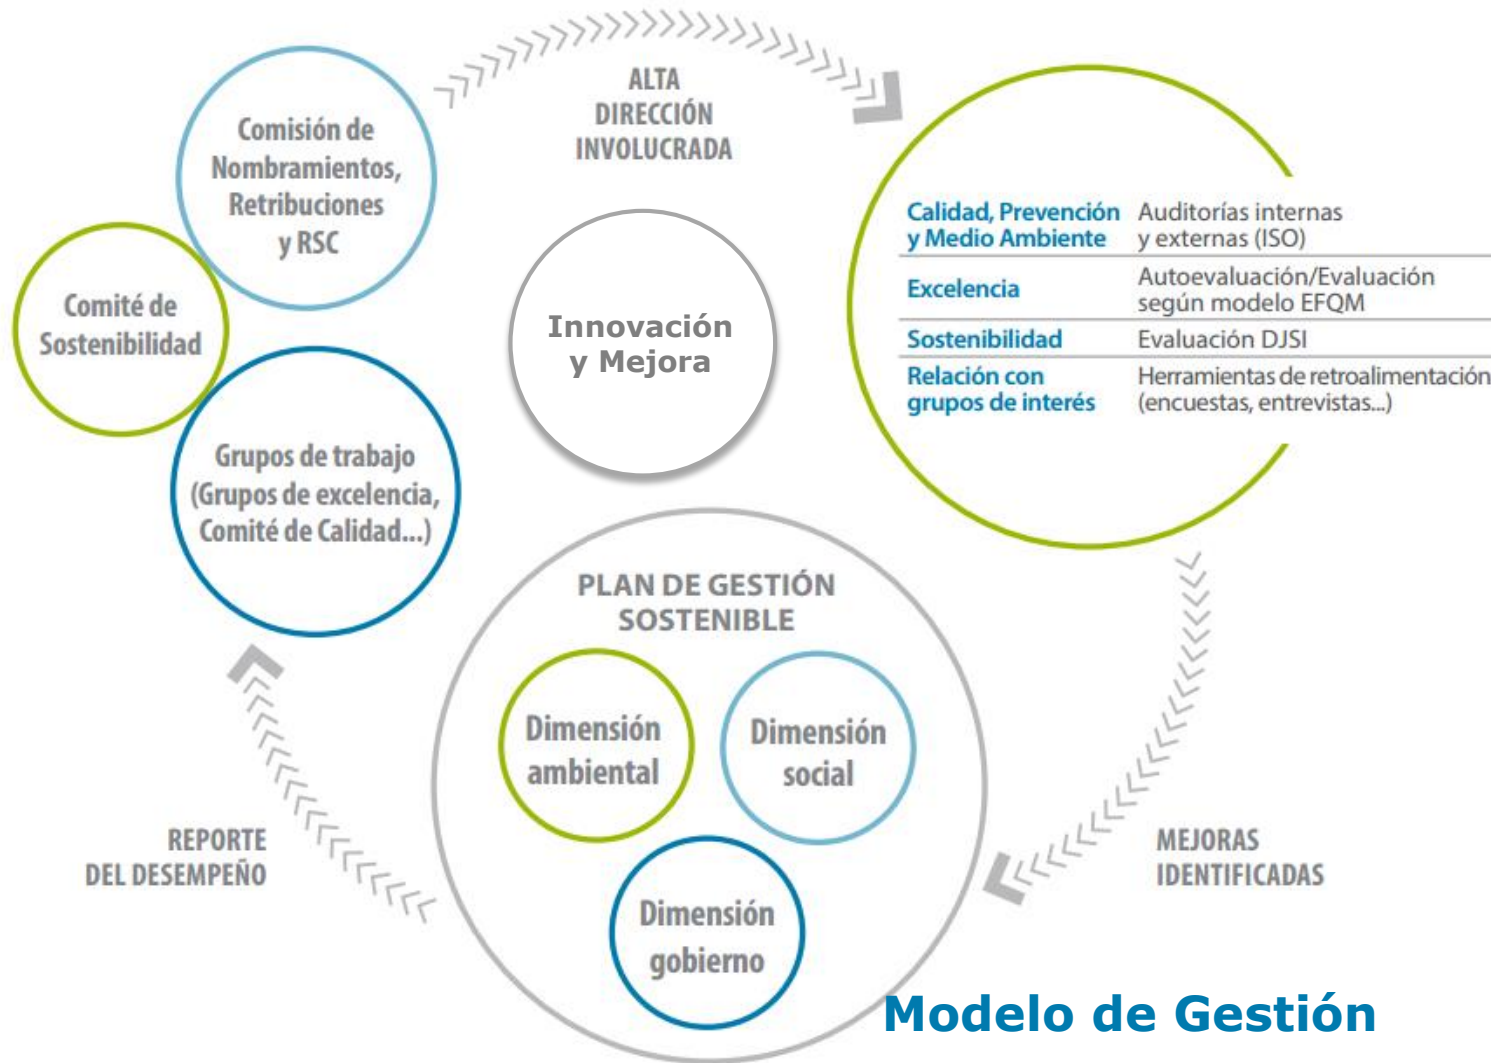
Comisión de Nombramientos, Retribuciones y RSC

Comité de Sostenibilidad

Grupos de trabajo (Grupos de excelencia, Comité de Calidad...)

ALTA DIRECCIÓN INVOLUCRADA

Innovación y Mejora

| Calidad, Prevención y Medio Ambiente | Auditorías internas y externas (ISO) |
|---|---|
| Excelencia | Autoevaluación/Evaluación según modelo EFQM |
| Sostenibilidad | Evaluación DJSI |
| Relación con grupos de interés | Herramientas de retroalimentación (encuestas, entrevistas...) |

PLAN DE GESTIÓN SOSTENIBLE

Dimensión ambiental

Dimensión social

Dimensión gobierno

REPORTE DEL DESEMPEÑO

MEJORAS IDENTIFICADAS

Modelo de Gestión